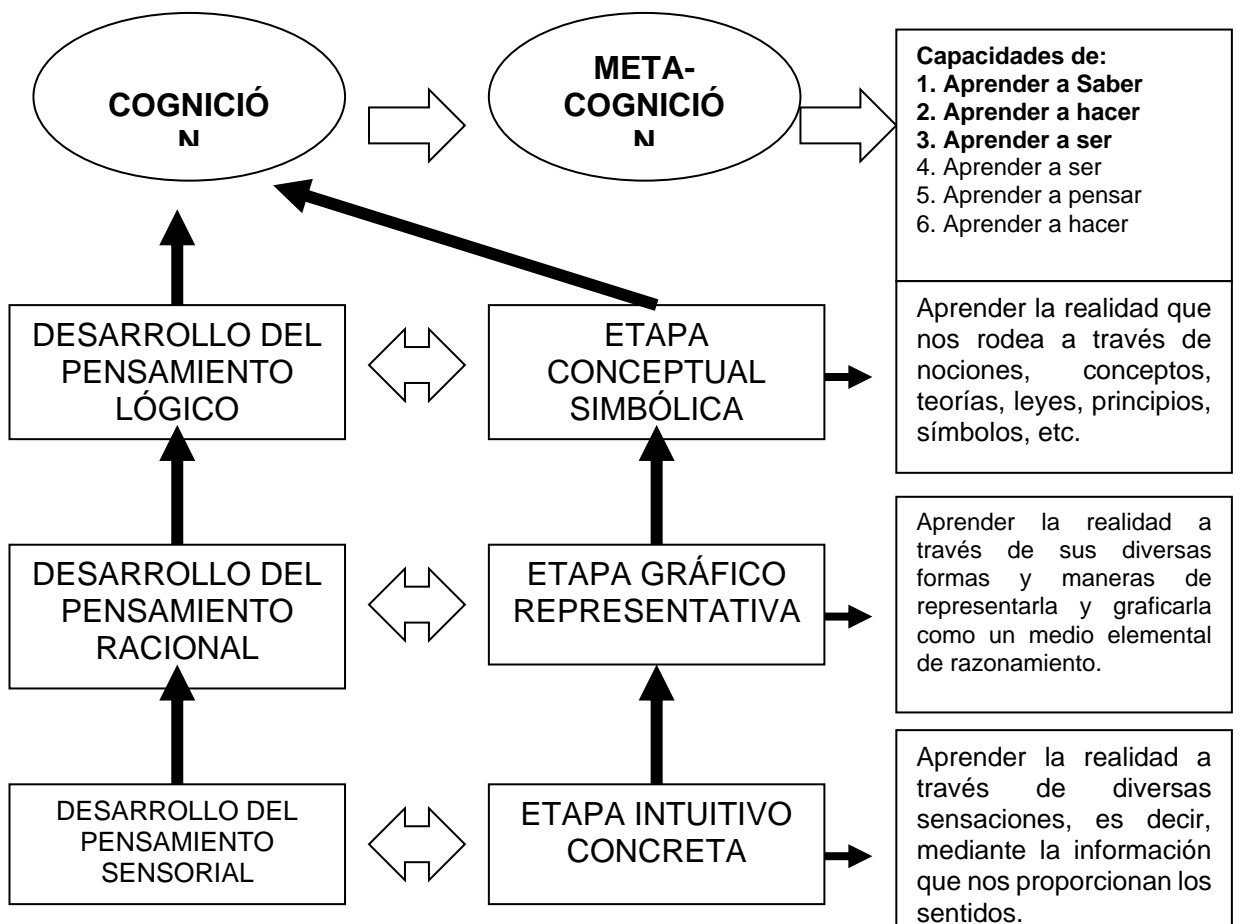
COGNICIÓ N

META-COGNICIÓ N

**Capacidades de:**
**1. Aprender a Saber**
**2. Aprender a hacer**
**3. Aprender a ser**
4. Aprender a ser
5. Aprender a pensar
6. Aprender a hacer

DESARROLLO DEL PENSAMIENTO LÓGICO

ETAPA CONCEPTUAL SIMBÓLICA

Aprender la realidad que nos rodea a través de nociones, conceptos, teorías, leyes, principios, símbolos, etc.

DESARROLLO DEL PENSAMIENTO RACIONAL

ETAPA GRÁFICO REPRESENTATIVA

Aprender la realidad a través de sus diversas formas y maneras de representarla y graficarla como un medio elemental de razonamiento.

DESARROLLO DEL PENSAMIENTO SENSORIAL

ETAPA INTUITIVO CONCRETA

Aprender la realidad a través de diversas sensaciones, es decir, mediante la información que nos proporcionan los sentidos.